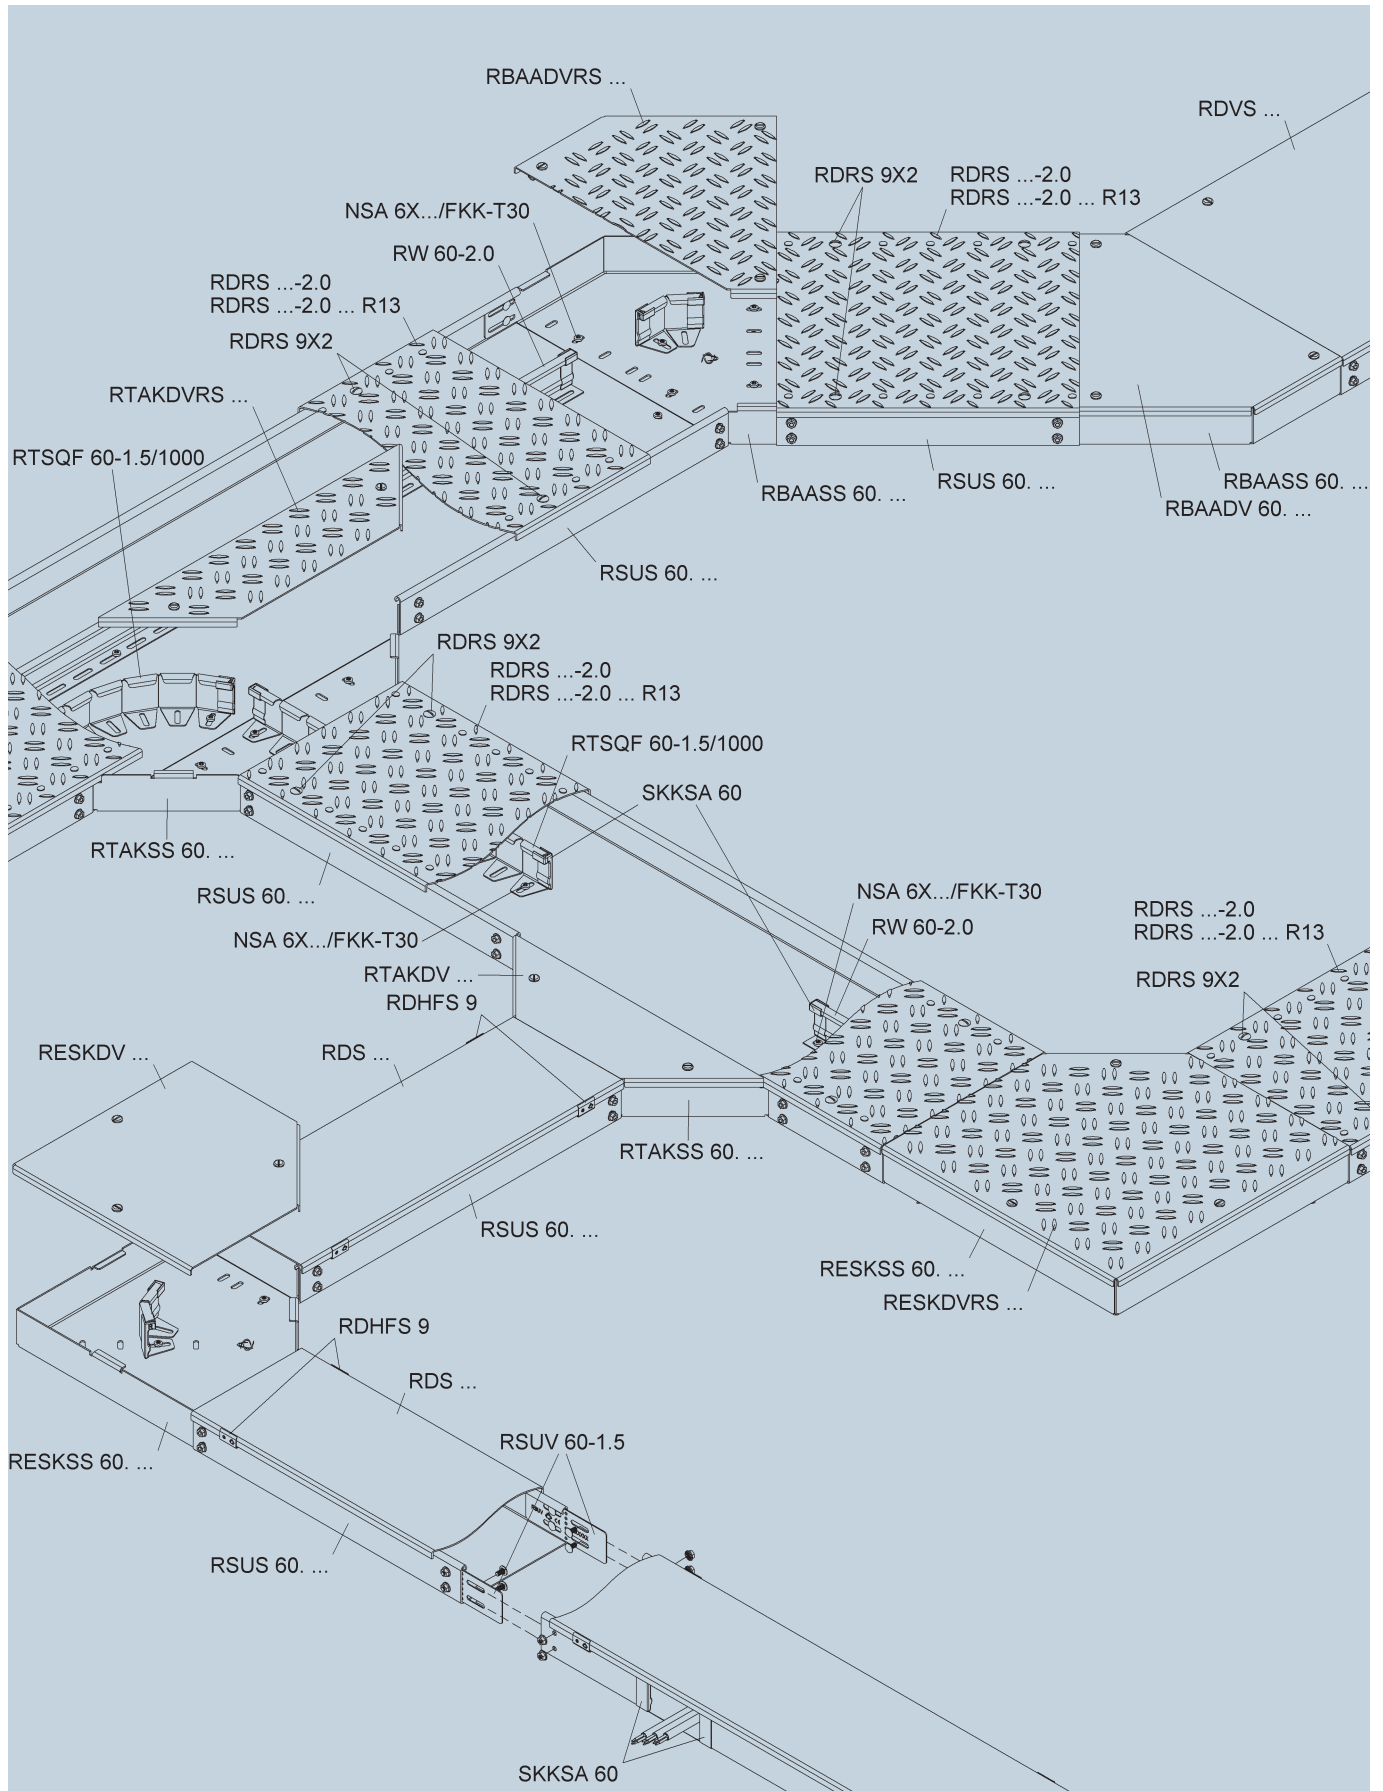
RBAADVRS ...

RDVS ...

RDRS 9X2

RDRS ...-2.0
RDRS ...-2.0 ... R13

NSA 6X.../FKK-T30

RW 60-2.0

RDRS ...-2.0
RDRS ...-2.0 ... R13

RDRS 9X2

RTAKDVRS ...

RTSQF 60-1.5/1000

RBAASS 60. ...

RSUS 60. ...

RBAASS 60. ...

RBAADV 60. ...

RSUS 60. ...

RDRS 9X2

RDRS ...-2.0
RDRS ...-2.0 ... R13

RTSQF 60-1.5/1000

SKKSA 60

RTAKSS 60. ...

RSUS 60. ...

NSA 6X.../FKK-T30

RW 60-2.0

RDRS ...-2.0
RDRS ...-2.0 ... R13

NSA 6X.../FKK-T30

RTAKDV ...

RDRS 9X2

RDHFS 9

RESKDV ...

RDS ...

RTAKSS 60. ...

RSUS 60. ...

RESKSS 60. ...

RESKDVRS ...

RDHFS 9

RDS ...

RSUV 60-1.5

RESKSS 60. ...

RSUS 60. ...

SKKSA 60